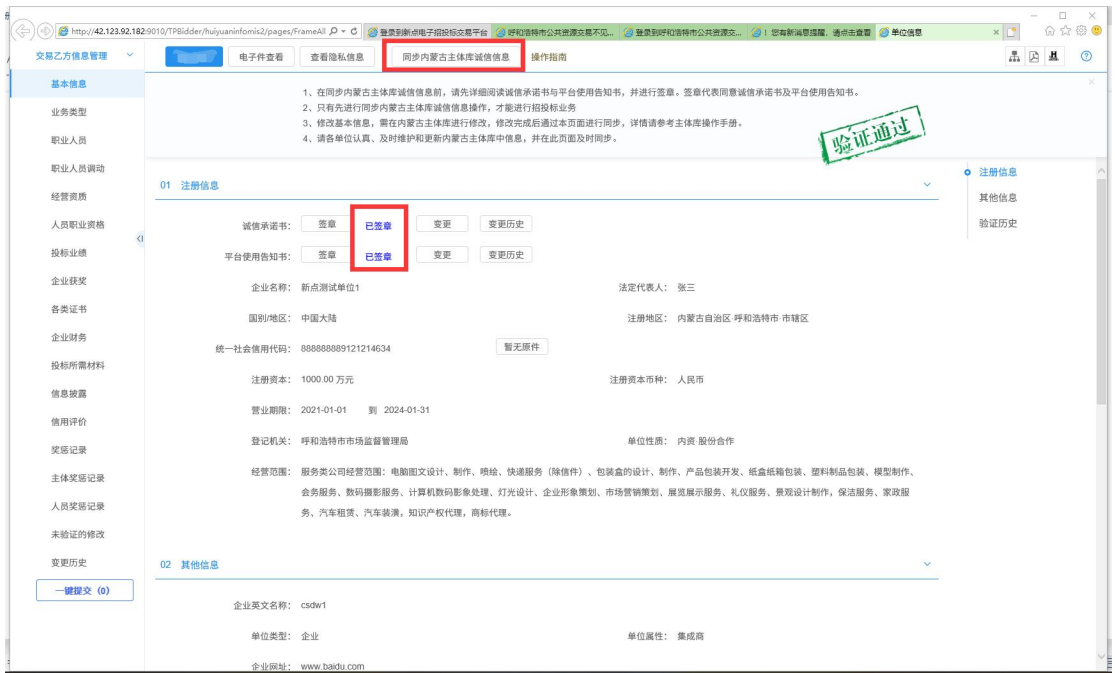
http://42.123.92.182:9010/TPBidder/huiyuaninfomis2/pages/FrameAll

登录到新点电子招投标交易平台 | 呼和浩特市公共资源交易不见... | 登录到呼和浩特市公共资源交... | ！您有新消息提醒，请点击查看 | 单位信息

交易乙方信息管理

电子件查看 | 查看隐私信息 | 同步内蒙古主体库诚信信息 | 操作指南

基本信息
业务类型
职业人员
职业人员调动
经营资质
人员职业资格
投标业绩
企业获奖
各类证书
企业财务
投标所需材料
信息披露
信用评价
奖惩记录
主体奖惩记录
人员奖惩记录
未验证的修改
变更历史
一键提交（0）

1、在同步内蒙古主体库诚信信息前，请先详细阅读诚信承诺书与平台使用告知书，并进行签章。签章代表同意诚信承诺书及平台使用告知书。
2、只有先进行同步内蒙古主体库诚信信息操作，才能进行招投标业务
3、修改基本信息，需在内蒙古主体库进行修改，修改完成后通过本页面进行同步，详情请参考主体库操作手册。
4、请各单位认真、及时维护和更新内蒙古主体库中信息，并在此页面及时同步。

验证通过

注册信息
其他信息
验证历史

01 注册信息

诚信承诺书： 签章 已签章 变更 变更历史
平台使用告知书： 签章 已签章 变更 变更历史

企业名称： 新点测试单位1
法定代表人： 张三
国别/地区： 中国大陆
注册地区： 内蒙古自治区·呼和浩特市·市辖区
统一社会信用代码： 888888889121214634 暂无原件
注册资本： 1000.00 万元
注册资本币种： 人民币
营业期限： 2021-01-01 到 2024-01-31
登记机关： 呼和浩特市市场监督管理局
单位性质： 内资·股份合作
经营范围： 服务类公司经营范围：电脑图文设计、制作、喷绘、快递服务（除信件）、包装盒的设计、制作、产品包装开发、纸盒纸箱包装、塑料制品包装、模型制作、会务服务、数码摄影服务、计算机数码影象处理、灯光设计、企业形象策划、市场营销策划、展览展示服务、礼仪服务、景观设计制作，保洁服务、家政服务、汽车租赁、汽车装潢，知识产权代理，商标代理。

02 其他信息

企业英文名称： csdw1
单位类型： 企业
单位属性： 集成商
企业网址： www.baidu.com